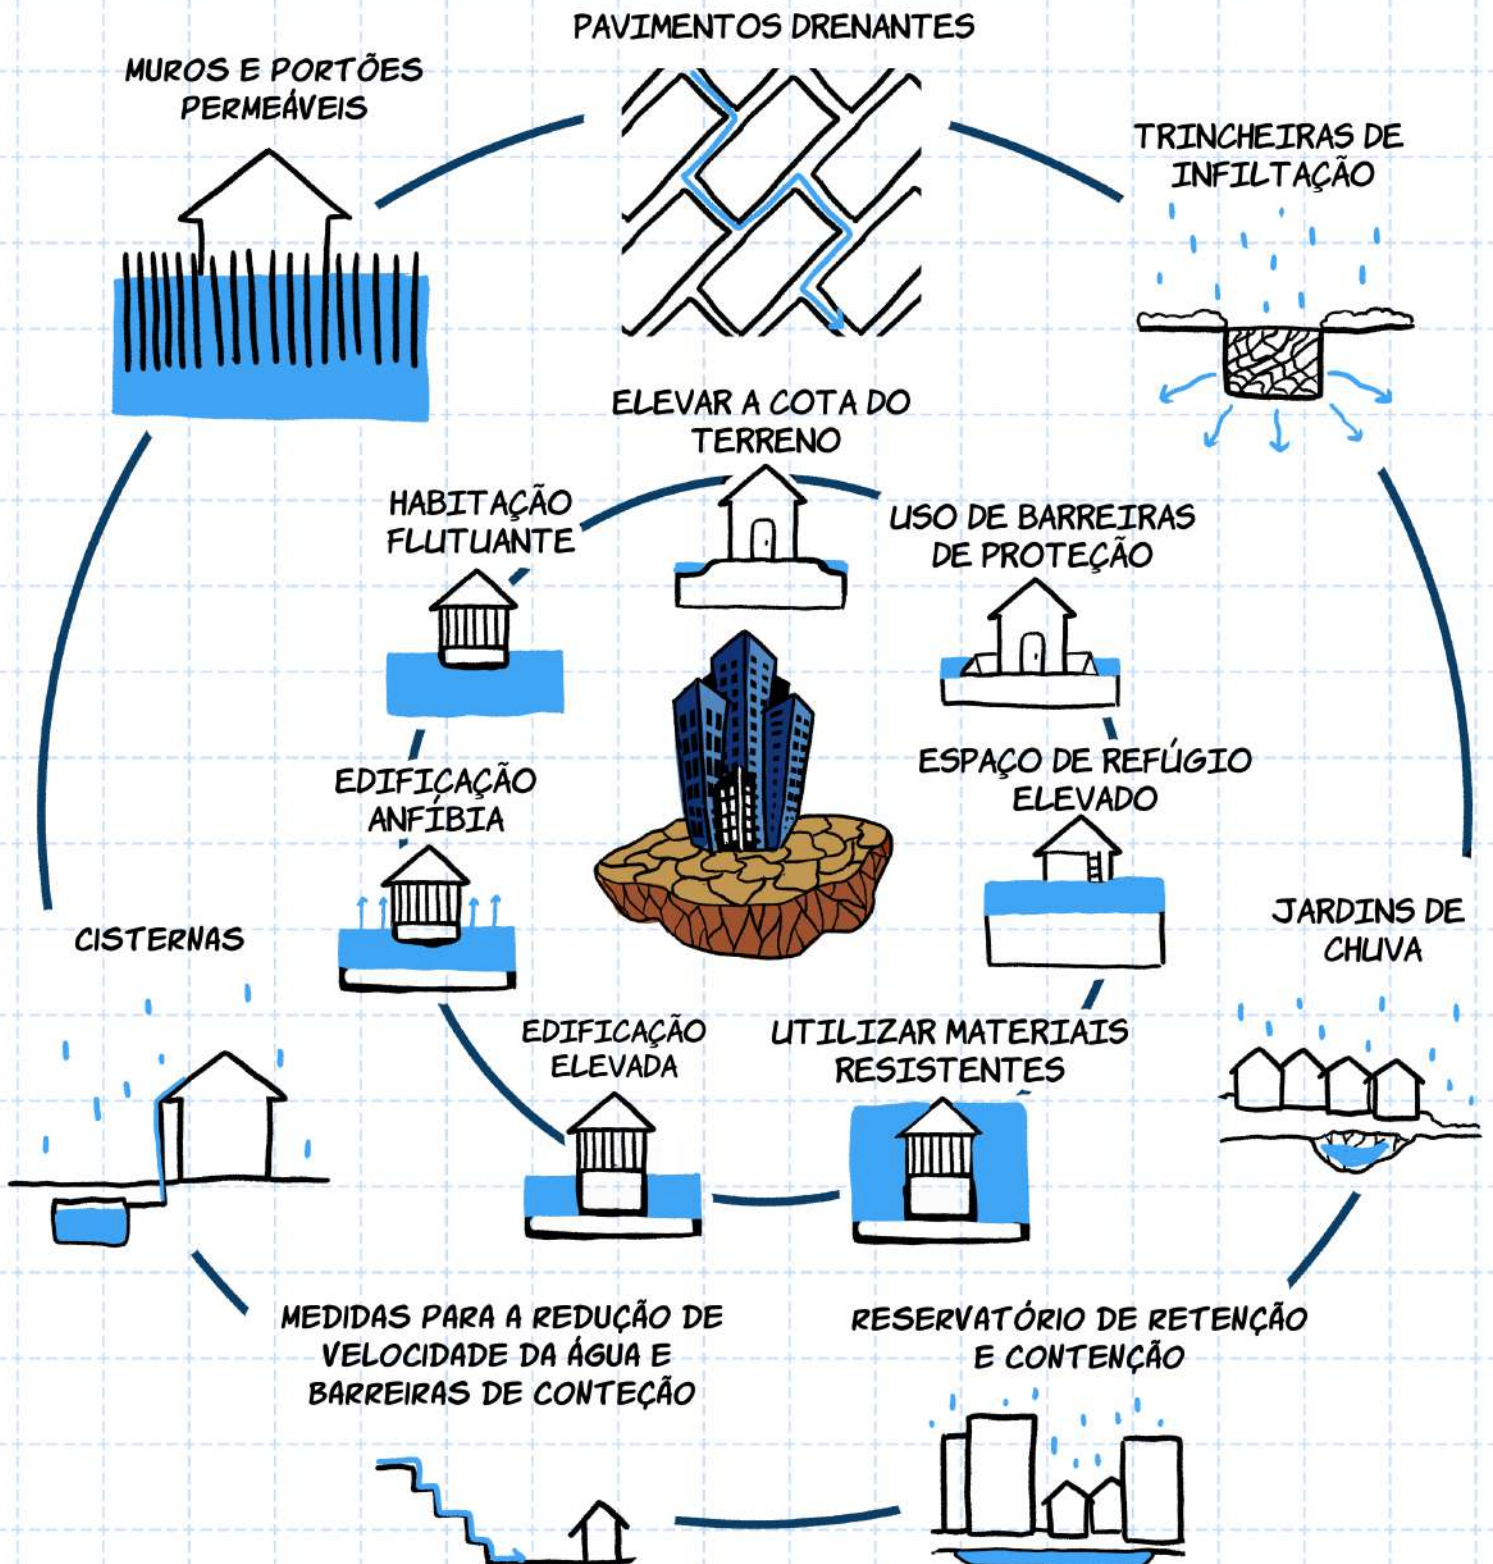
PAVIMENTOS DRENANTES

MUROS E PORTÕES PERMEÁVEIS

TRINCHEIRAS DE INFILTAÇÃO

ELEVAR A COTA DO TERRENO

HABITAÇÃO FLUTUANTE

USO DE BARREIRAS DE PROTEÇÃO

EDIFICAÇÃO ANFÍBIA

ESPAÇO DE REFÚGIO ELEVADO

CISTERNAS

JARDINS DE CHUVA

EDIFICAÇÃO ELEVADA

UTILIZAR MATERIAIS RESISTENTES

MEDIDAS PARA A REDUÇÃO DE VELOCIDADE DA ÁGUA E BARREIRAS DE CONTEÇÃO

RESERVATÓRIO DE RETENÇÃO E CONTENÇÃO